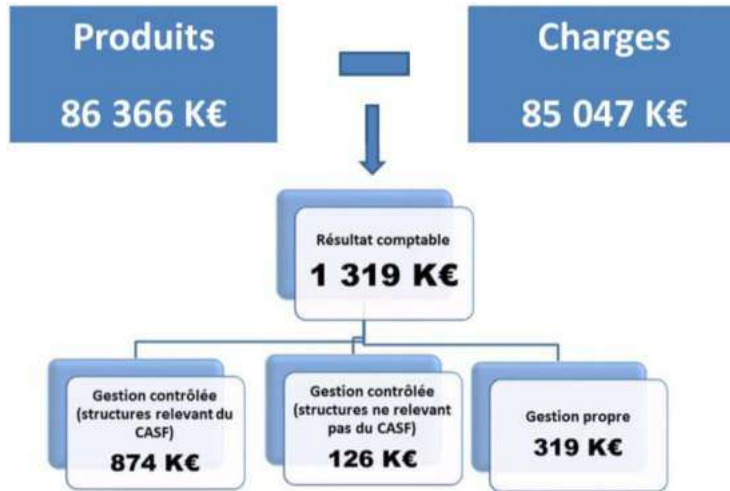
Produits

86 366 K€

Charges

85 047 K€

Résultat comptable

1 319 K€

Gestion contrôlée (structures relevant du CASF)

874 K€

Gestion contrôlée (structures ne relevant pas du CASF)

126 K€

Gestion propre

319 K€